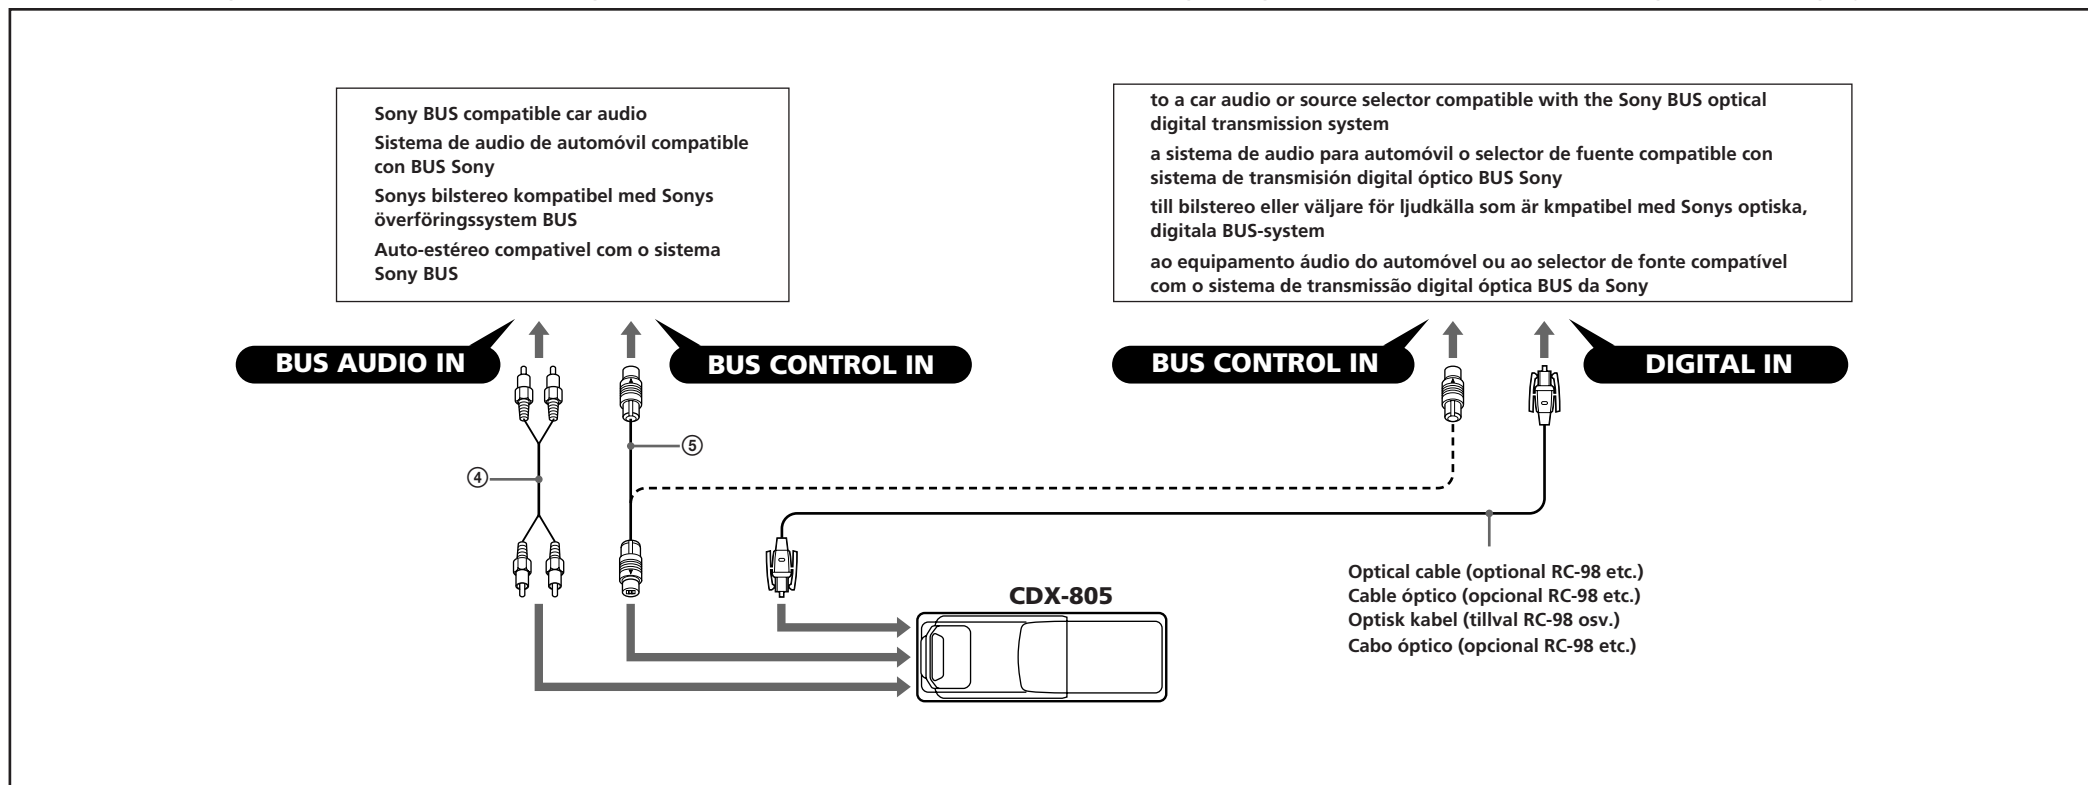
Sony BUS compatible car audio
Sistema de audio de automóvil compatible con BUS Sony
Sonys bilstereo kompatibel med Sonys överföringssystem BUS
Auto-estéreo compativel com o sistema Sony BUS

to a car audio or source selector compatible with the Sony BUS optical digital transmission system
a sistema de audio para automóvil o selector de fuente compatible con sistema de transmisión digital óptico BUS Sony
till bilstereo eller väljare för ljudkälla som är kmpatibel med Sonys optiska, digitala BUS-system
ao equipamento áudio do automóvel ou ao selector de fonte compatível com o sistema de transmissão digital óptica BUS da Sony

BUS AUDIO IN
BUS CONTROL IN
BUS CONTROL IN
DIGITAL IN

⑤
④

Optical cable (optional RC-98 etc.)
Cable óptico (opcional RC-98 etc.)
Optisk kabel (tillval RC-98 osv.)
Cabo óptico (opcional RC-98 etc.)

CDX-805